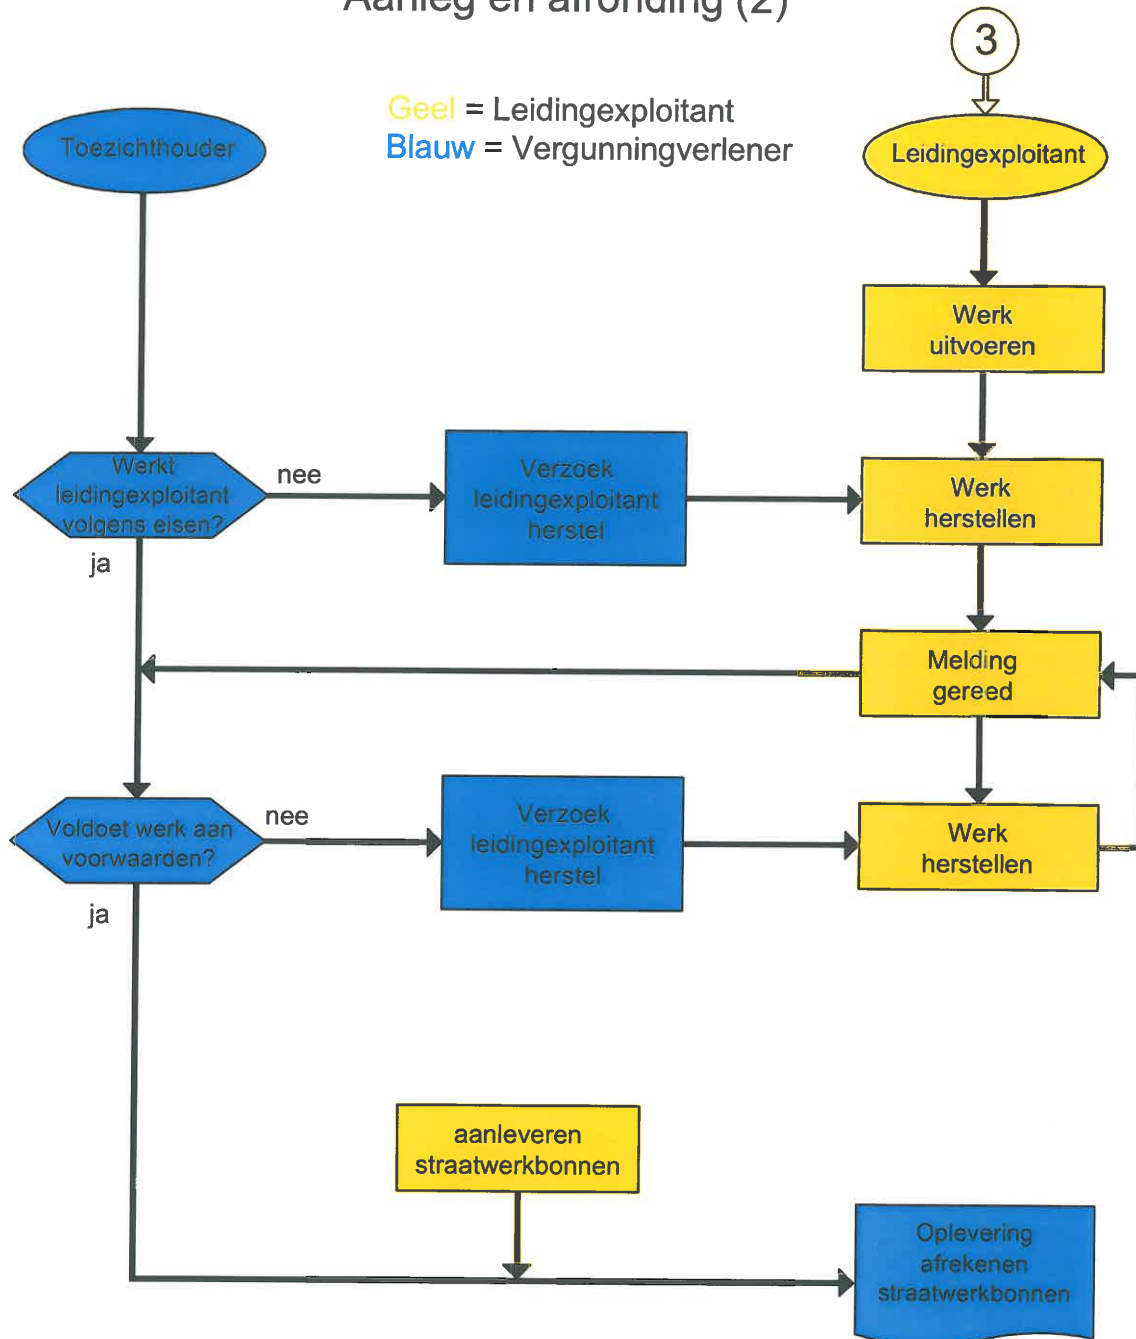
Aanleg en afronding (2)

Geel = Leidingexploitant
Blauw = Vergunningverlener

3

Toezichthouder

Leidingexploitant

Werk uitvoeren

Werkt leidingexploitant volgens eisen?

nee

ja

Verzoek leidingexploitant herstel

Werk herstellen

Melding gereed

Voldoet werk aan voorwaarden?

nee

ja

Verzoek leidingexploitant herstel

Werk herstellen

aanleveren straatwerkbonnen

Oplevering afrekenen straatwerkbonnen